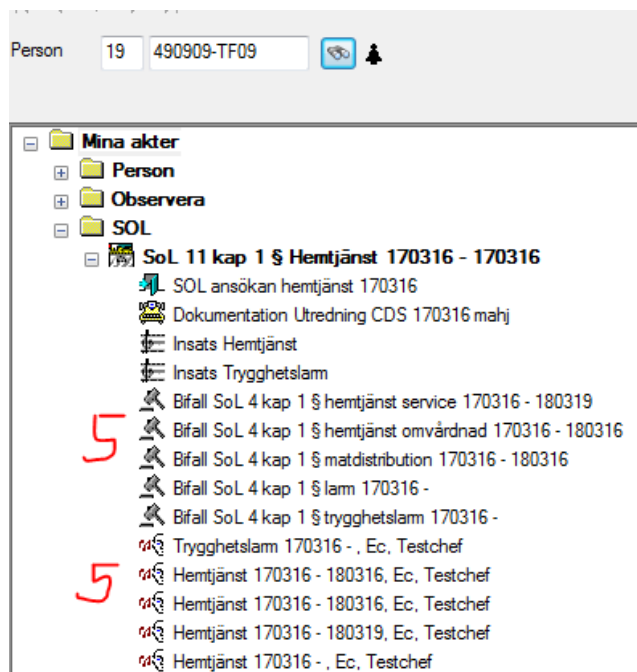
Person 19 490909-TF09

Mina akter
Person
Observera
SOL
SoL 11 kap 1 § Hemtjänst 170316 - 170316
SOL ansökan hemtjänst 170316
Dokumentation Utredning CDS 170316 mahj
Insats Hemtjänst
Insats Trygghetslarm
Bifall SoL 4 kap 1 § hemtjänst service 170316 - 180319
Bifall SoL 4 kap 1 § hemtjänst omvårdnad 170316 - 180316
Bifall SoL 4 kap 1 § matdistribution 170316 - 180316
Bifall SoL 4 kap 1 § larm 170316 -
Bifall SoL 4 kap 1 § trygghetslarm 170316 -
Trygghetslarm 170316 - , Ec, Testchef
Hemtjänst 170316 - 180316, Ec, Testchef
Hemtjänst 170316 - 180316, Ec, Testchef
Hemtjänst 170316 - 180319, Ec, Testchef
Hemtjänst 170316 - , Ec, Testchef

5
5